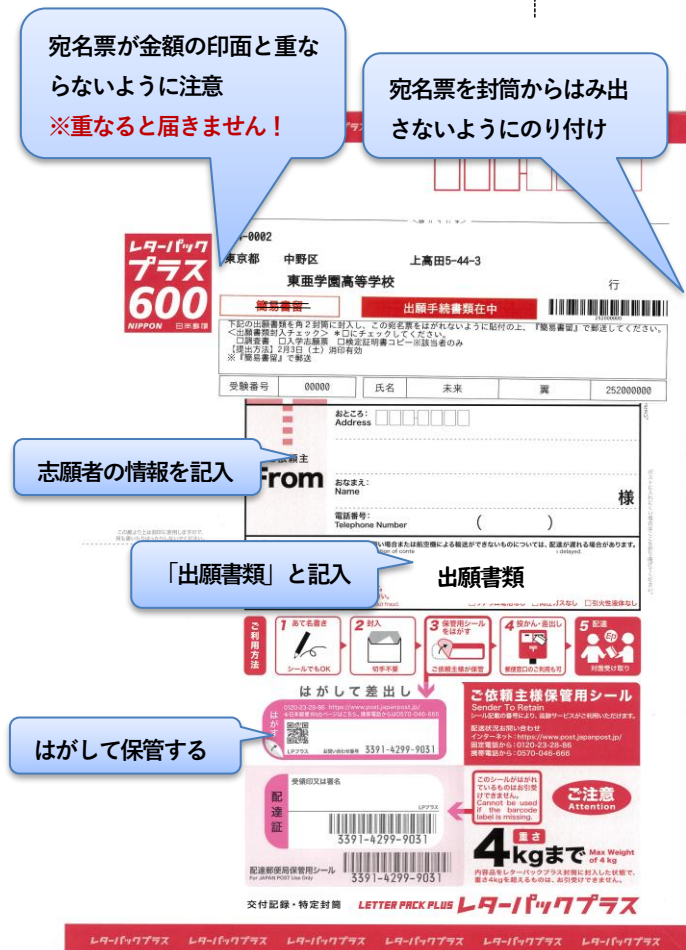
宛名票が金額の印面と重ならないように注意
※重なると届きません！

宛名票を封筒からはみ出さないようにのり付け

レターパック プラス 600 NIPPON 日本郵便

-0002
東京都　中野区　上高田5-44-3
東亜学園高等学校　行

簡易書留　出願手続書類在中

下記の出願書類を角2封筒に封入し、この宛名票をはがれないように貼付の上、『簡易書留』で郵送してください。
＜出願書類封入チェック＞ ※□にチェックしてください。
□調査書　□入学志願票　□検定証明書コピー※該当者のみ
【提出方法】2月3日（土）消印有効
※『簡易書留』で郵送

受験番号　00000　氏名　未来　翼　252000000

おところ：Address
From
おなまえ：Name
様
電話番号：Telephone Number　（　）

志願者の情報を記入

「出願書類」と記入　出願書類

ご利用方法
1 あて名書き　シールでもOK
2 封入　切手不要
3 保管用シールをはがす　ご依頼主様が保管
4 窓口・差出し　郵便窓口のご利用も可
5 配達　対面受け取り

はがして差出し
0120-23-28-86 https://www.post.japanpost.jp/
3391-4299-9031

はがして保管する

ご依頼主様保管用シール
Sender To Retain
シール記載の番号により、追跡サービスがご利用いただけます。
配達状況お問い合わせ
インターネット：https://www.post.japanpost.jp/
固定電話から：0120-23-28-86
携帯電話から：0570-046-666

配達証
受領印又は署名
3391-4299-9031
配達郵便局保管用シール For JAPAN POST Use Only 3391-4299-9031

このシールがはがれているものはお引受けできません。Cannot be used if the barcode label is missing.
ご注意 Attention
重さ 4kgまで Max Weight of 4 kg
内容品をレターパックプラス封筒に封入した状態で、重さ4kgを超えるものは、お引受けできません。

交付記録・特定封筒　LETTER PACK PLUS レターパックプラス

レターパックプラス レターパックプラス レターパックプラス レターパックプラス レターパックプラス レターパックプラス